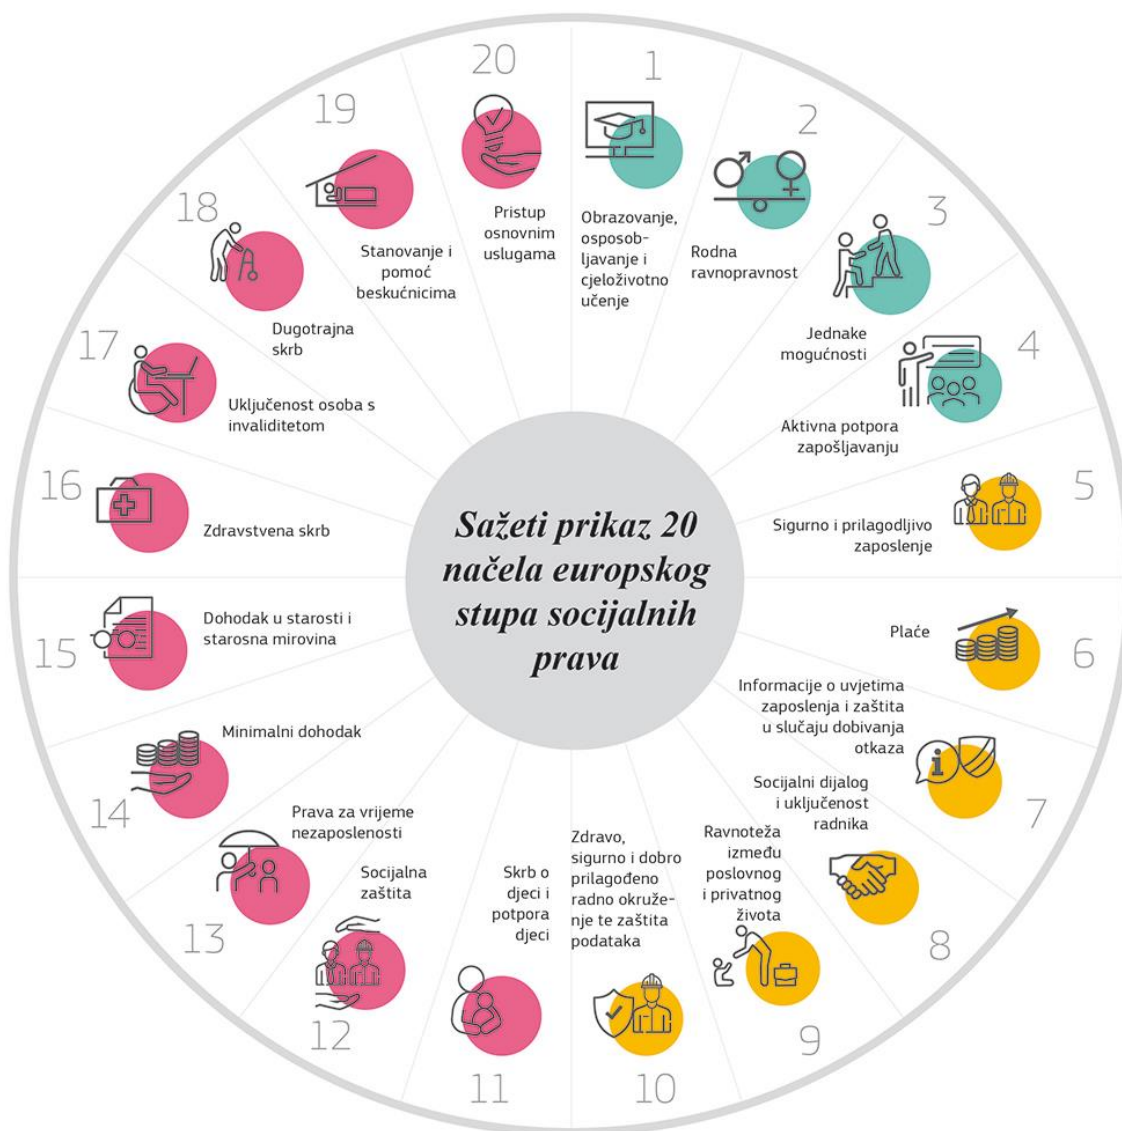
Sažeti prikaz 20 načela europskog stupa socijalnih prava

1
Obrazovanje, osposobljavanje i cjeloživotno učenje

2
Rodna ravnopravnost

3
Jednake mogućnosti

4
Aktivna potpora zapošljavanju

5
Sigurno i prilagodljivo zaposlenje

6
Plaće

7
Informacije o uvjetima zaposlenja i zaštita u slučaju dobivanja otkaza

8
Socijalni dijalog i uključenost radnika

9
Ravnoteža između poslovnog i privatnog života

10
Zdravo, sigurno i dobro prilagođeno radno okruženje te zaštita podataka

11
Skrb o djeci i potpora djeci

12
Socijalna zaštita

13
Prava za vrijeme nezaposlenosti

14
Minimalni dohodak

15
Dohodak u starosti i starosna mirovina

16
Zdravstvena skrb

17
Uključenost osoba s invaliditetom

18
Dugotrajna skrb

19
Stanovanje i pomoć beskućnicima

20
Pristup osnovnim uslugama